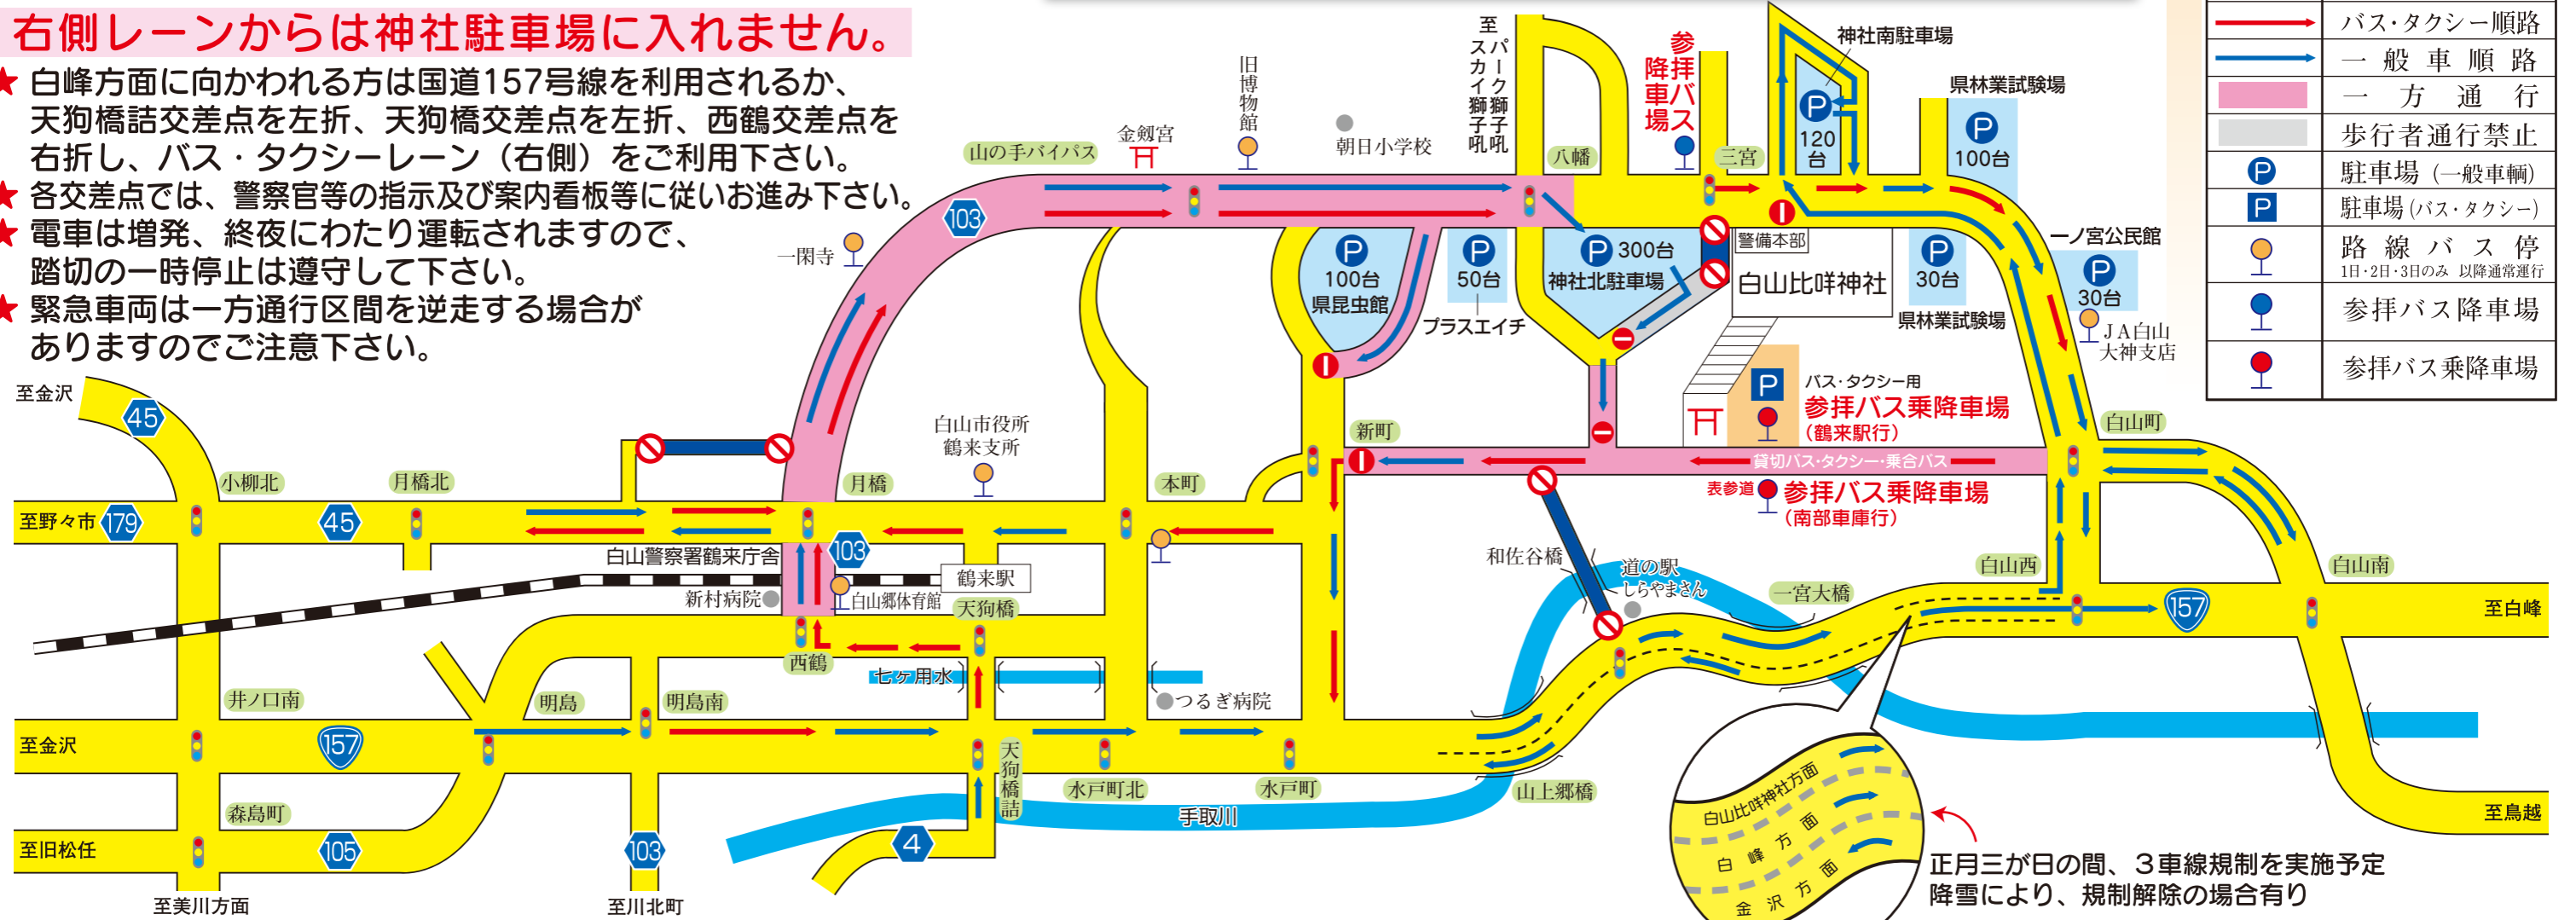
右側レーンからは神社駐車場に入れません。

★ 白峰方面に向かわれる方は国道157号線を利用されるか、天狗橋詰交差点を左折、天狗橋交差点を左折、西鶴交差点を右折し、バス・タクシーレーン（右側）をご利用下さい。
★ 各交差点では、警察官等の指示及び案内看板等に従いお進み下さい。
★ 電車は増発、終夜にわたり運転されますので、踏切の一時停止は遵守して下さい。
★ 緊急車両は一方通行区間を逆走する場合がありますのでご注意下さい。

| | |
|---|---|
| | バス・タクシー順路 |
| | 一般車順路 |
| | 一方通行 |
| | 歩行者通行禁止 |
| P | 駐車場（一般車輌） |
| P | 駐車場（バス・タクシー） |
| | 路線バス停 1日・2日・3日のみ 以降通常運行 |
| | 参拝バス降車場 |
| | 参拝バス乗降車場 |

至金沢
45
小柳北
月橋北
至野々市
179
45
山の手バイパス
103
一閑寺
金剣宮
旧博物館
朝日小学校
至スカイ獅子吼 パーク獅子吼
八幡
参拝バス降車場
三宮
神社南駐車場
P 120台
県林業試験場
P 100台
P 100台 県昆虫館
P 50台 プラスエイチ
P 300台 神社北駐車場
警備本部
白山比咩神社
P 30台 県林業試験場
一ノ宮公民館
P 30台
JA白山大神支店
P バス・タクシー用
参拝バス乗降車場 (鶴来駅行)
新町
貸切バス・タクシー・乗合バス
白山町
表参道
参拝バス乗降車場 (南部車庫行)
白山市役所鶴来支所
月橋
本町
103
白山警察署鶴来庁舎
鶴来駅
新村病院
白山郷体育館
天狗橋
西鶴
七ヶ用水
つるぎ病院
和佐谷橋
道の駅しらやまさん
一宮大橋
白山西
157
白山南
至白峰
井ノ口南
明島
明島南
至金沢
157
天狗橋詰
水戸町北
水戸町
山上郷橋
手取川
森島町
至旧松任
105
103
4
至美川方面
至川北町
白山比咩神社方面
白峰方面
金沢方面
至鳥越
正月三が日の間、3車線規制を実施予定
降雪により、規制解除の場合有り